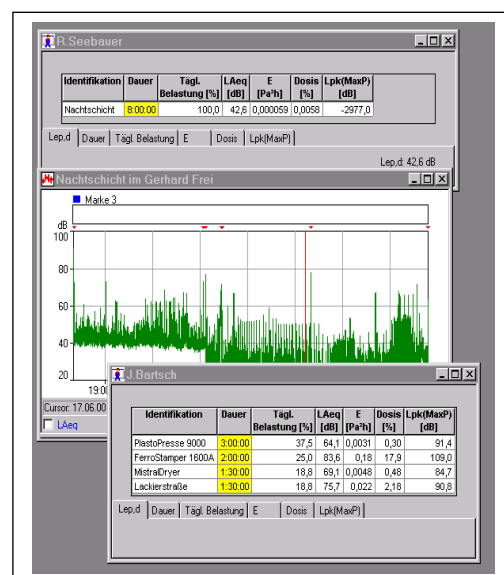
R.Seebauer

| Identifikation | Dauer | Tägl. Belastung [%] | LAeq [dB] | E [Pa²h] | Dosis [%] | Lpk(MaxP) [dB] |
|---|---|---|---|---|---|---|
| Nachtschicht | 8:00:00 | 100,0 | 42,6 | 0,000059 | 0,0058 | -2977,0 |

Lep,d | Dauer | Tägl. Belastung | E | Dosis | Lpk(MaxP)

Lep,d: 42,6 dB

Nachtschicht im Gerhard Frei

Marke 3

dB
100
80
60
40
20
19:0

Cursor: 17.06.00

LAeq

J.Bartsch

| Identifikation | Dauer | Tägl. Belastung [%] | LAeq [dB] | E [Pa²h] | Dosis [%] | Lpk(MaxP) [dB] |
|---|---|---|---|---|---|---|
| PlastoPresse 9000 | 3:00:00 | 37,5 | 64,1 | 0,0031 | 0,30 | 91,4 |
| FerroStamper 1600A | 2:00:00 | 25,0 | 83,6 | 0,18 | 17,9 | 109,0 |
| MistralDryer | 1:30:00 | 18,8 | 69,1 | 0,0048 | 0,48 | 84,7 |
| Lackierstraße | 1:30:00 | 18,8 | 75,7 | 0,022 | 2,18 | 90,8 |

Lep,d | Dauer | Tägl. Belastung | E | Dosis | Lpk(MaxP)